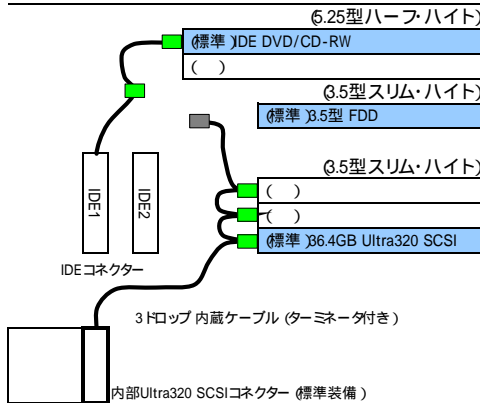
(5.25型ハーフ・ハイト)
(標準)IDE DVD/CD-RW
( )
(3.5型スリム・ハイト)
(標準)3.5型 FDD
(3.5型スリム・ハイト)
( )
( )
(標準)36.4GB Ultra320 SCSI
IDE1
IDE2
IDEコネクター
3ドロップ 内蔵ケーブル (ターミネータ付き)
内部Ultra320 SCSIコネクター (標準装備)